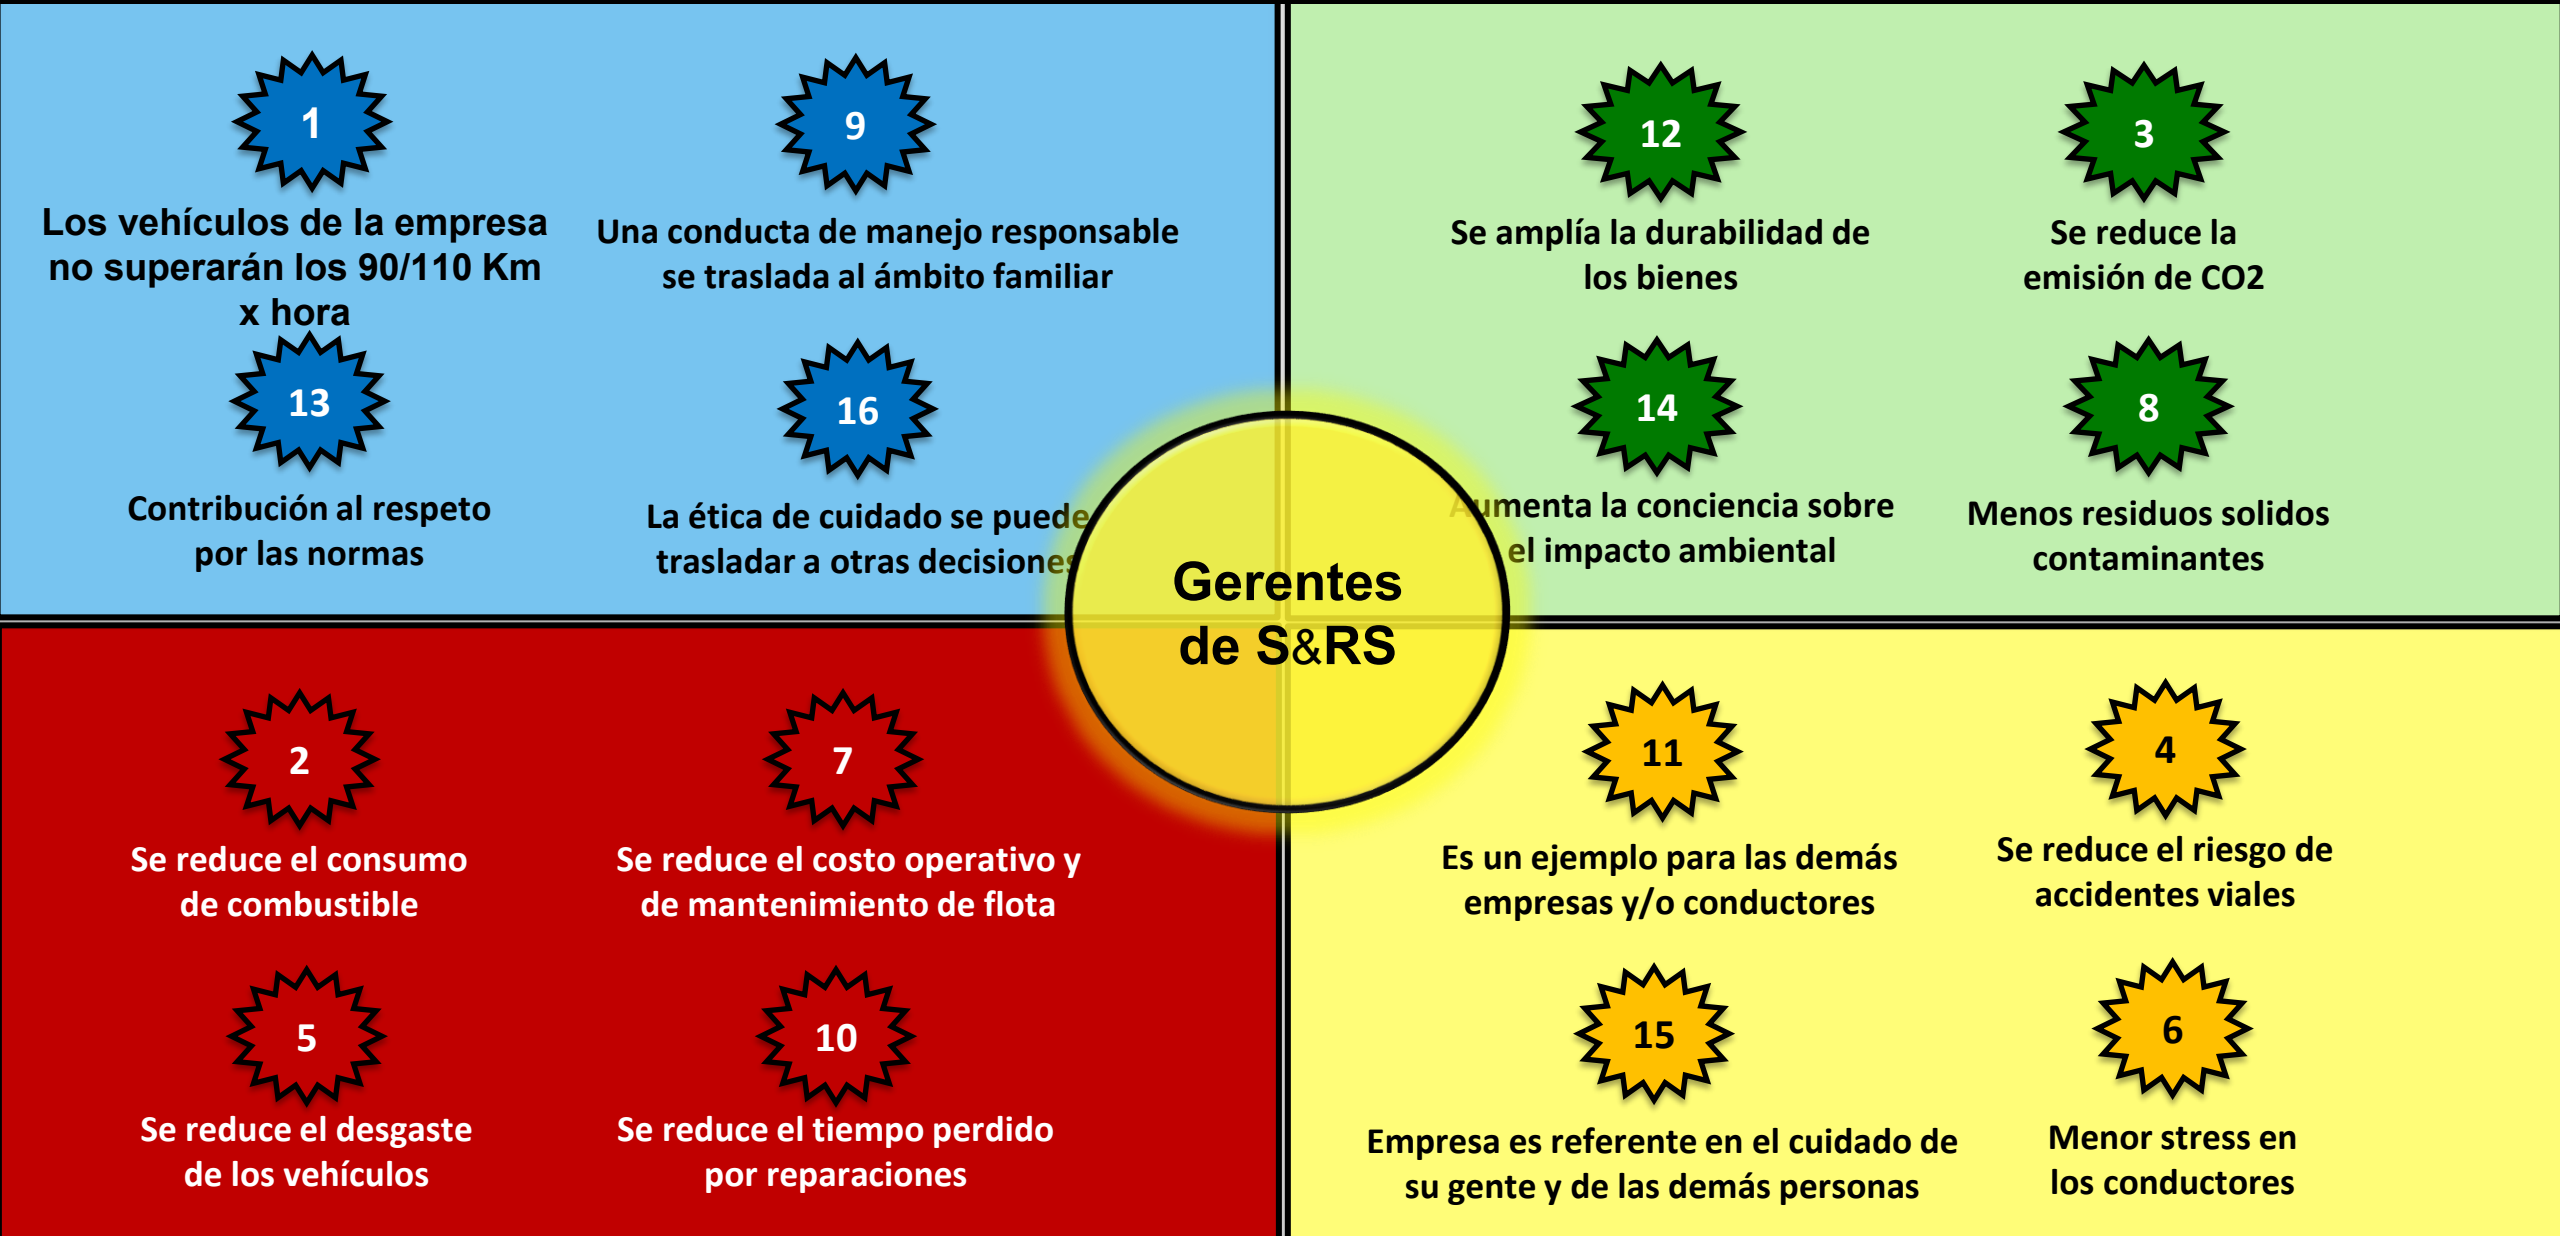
1

Los vehículos de la empresa no superarán los 90/110 Km x hora

9

Una conducta de manejo responsable se traslada al ámbito familiar

13

Contribución al respeto por las normas

16

La ética de cuidado se puede trasladar a otras decisiones

12

Se amplía la durabilidad de los bienes

3

Se reduce la emisión de CO2

14

Aumenta la conciencia sobre el impacto ambiental

8

Menos residuos solidos contaminantes

Gerentes de S&RS

2

Se reduce el consumo de combustible

7

Se reduce el costo operativo y de mantenimiento de flota

5

Se reduce el desgaste de los vehículos

10

Se reduce el tiempo perdido por reparaciones

11

Es un ejemplo para las demás empresas y/o conductores

4

Se reduce el riesgo de accidentes viales

15

Empresa es referente en el cuidado de su gente y de las demás personas

6

Menor stress en los conductores